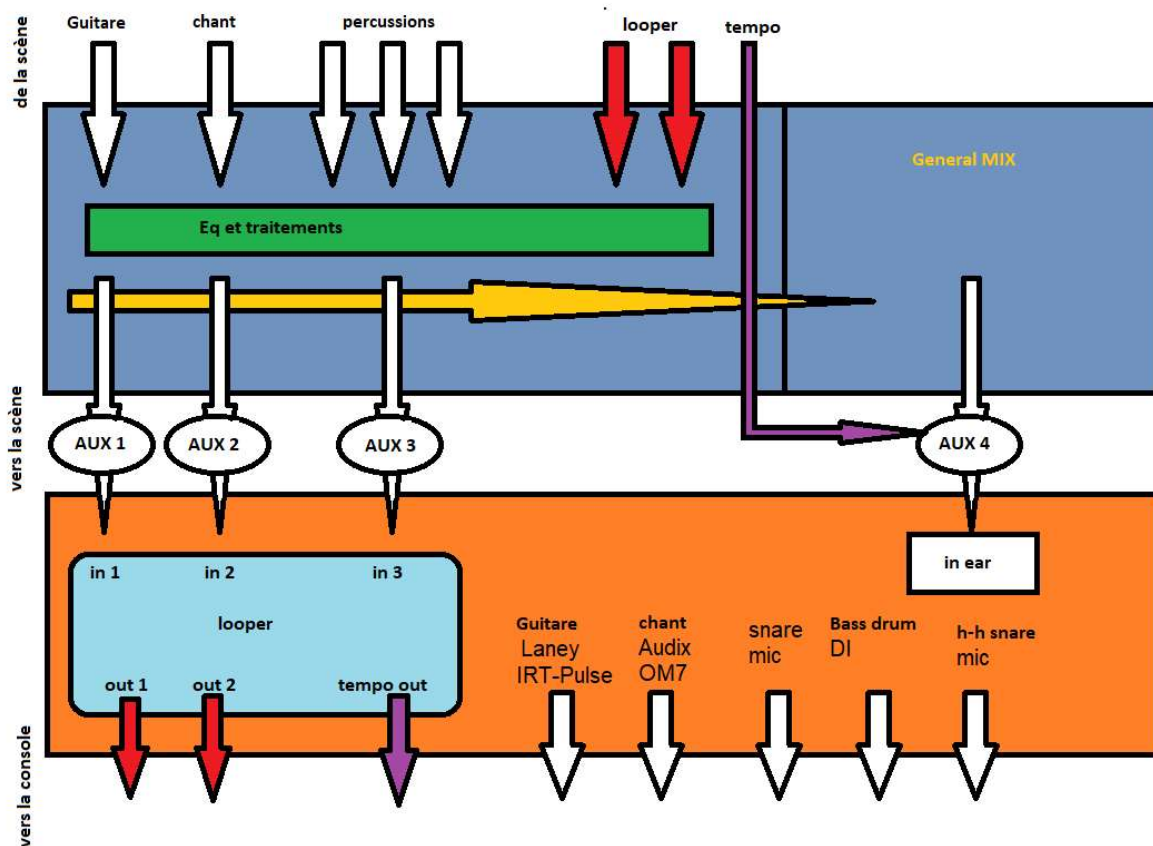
de la scène

Guitare
chant
percussions
looper
tempo

General MIX

Eq et traitements

vers la scène

AUX 1
AUX 2
AUX 3
AUX 4

in ear

in 1
in 2
in 3

looper

out 1
out 2
tempo out

Guitare Laney IRT-Pulse
chant Audix OM7
snare mic
Bass drum DI
h-h snare mic

vers la console